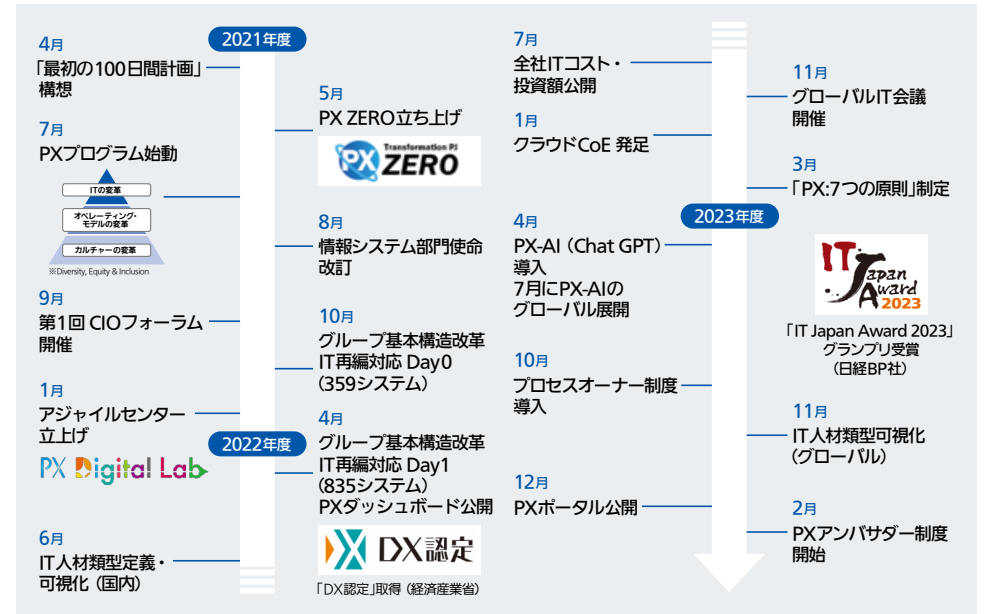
2021年度

4月
「最初の100日間計画」構想

7月
PXプログラム始動

ITの変革
オペレーティング・モデルの変革
カルチャーの変革
※Diversity, Equity & Inclusion

9月
第1回 CIOフォーラム開催

1月
アジャイルセンター立上げ

PX Digital Lab

2022年度

6月
IT人材類型定義・可視化（国内）

5月
PX ZERO立ち上げ

Transformation PJ
PX ZERO

8月
情報システム部門使命改訂

10月
グループ基本構造改革 IT再編対応 Day0（359システム）

4月
グループ基本構造改革 IT再編対応 Day1（835システム）
PXダッシュボード公開

DX認定

「DX認定」取得（経済産業省）

7月
全社ITコスト・投資額公開

1月
クラウドCoE 発足

2023年度

4月
PX-AI（Chat GPT）導入
7月にPX-AIのグローバル展開

10月
プロセスオーナー制度導入

12月
PXポータル公開

11月
グローバルIT会議開催

3月
「PX:7つの原則」制定

IT Japan Award 2023

「IT Japan Award 2023」グランプリ受賞（日経BP社）

11月
IT人材類型可視化（グローバル）

2月
PXアンバサダー制度開始